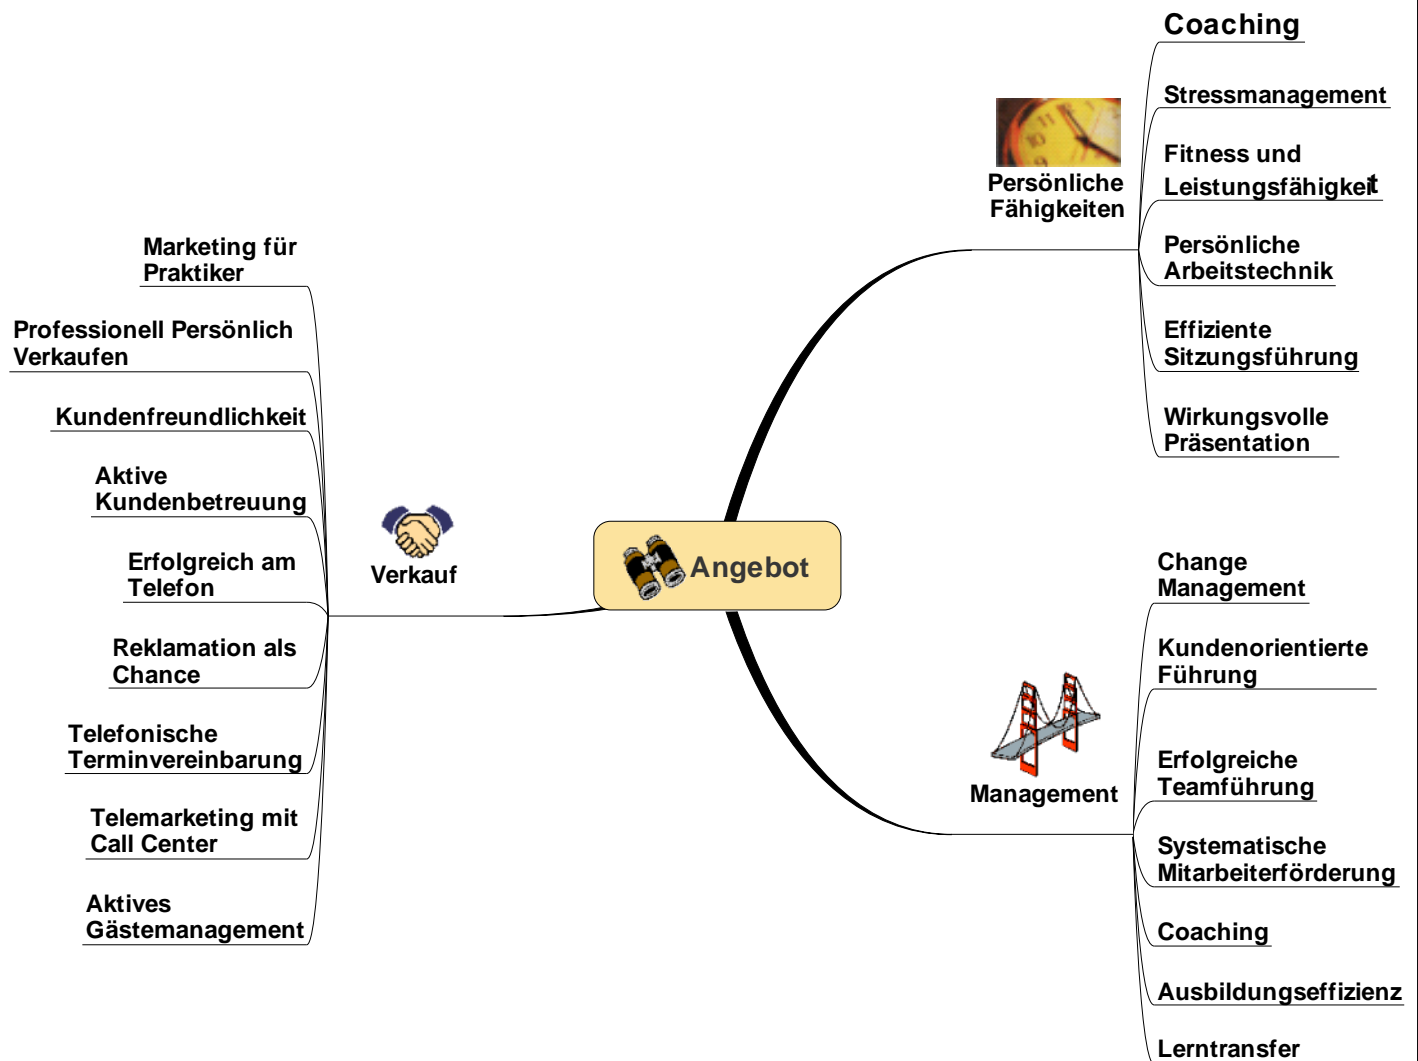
Coaching

Stressmanagement

Fitness und Leistungsfähigkeit

Persönliche Fähigkeiten

Persönliche Arbeitstechnik

Effiziente Sitzungsführung

Wirkungsvolle Präsentation

Marketing für Praktiker

Professionell Persönlich Verkaufen

Kundenfreundlichkeit

Aktive Kundenbetreuung

Verkauf

Angebot

Erfolgreich am Telefon

Reklamation als Chance

Telefonische Terminvereinbarung

Telemarketing mit Call Center

Aktives Gästemanagement

Change Management

Kundenorientierte Führung

Management

Erfolgreiche Teamführung

Systematische Mitarbeiterförderung

Coaching

Ausbildungseffizienz

Lerntransfer